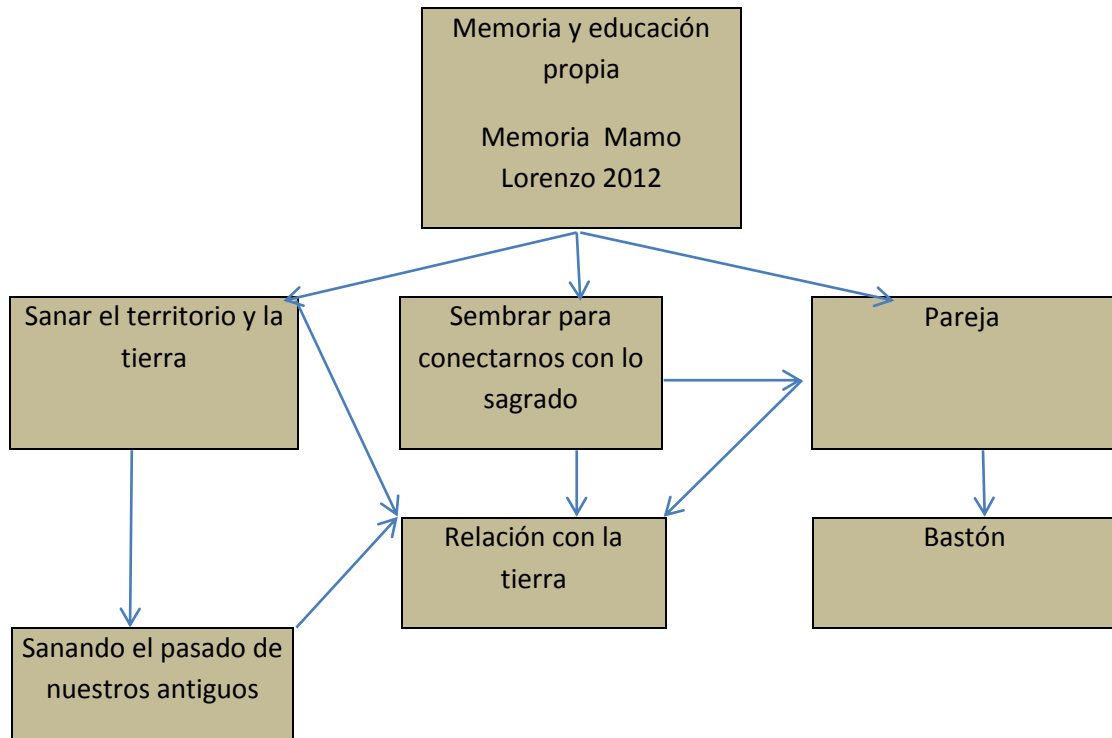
Memoria y educación propia

Memoria Mamo Lorenzo 2012

Sanar el territorio y la tierra

Sembrar para conectarnos con lo sagrado

Pareja

Relación con la tierra

Bastón

Sanando el pasado de nuestros antiguos